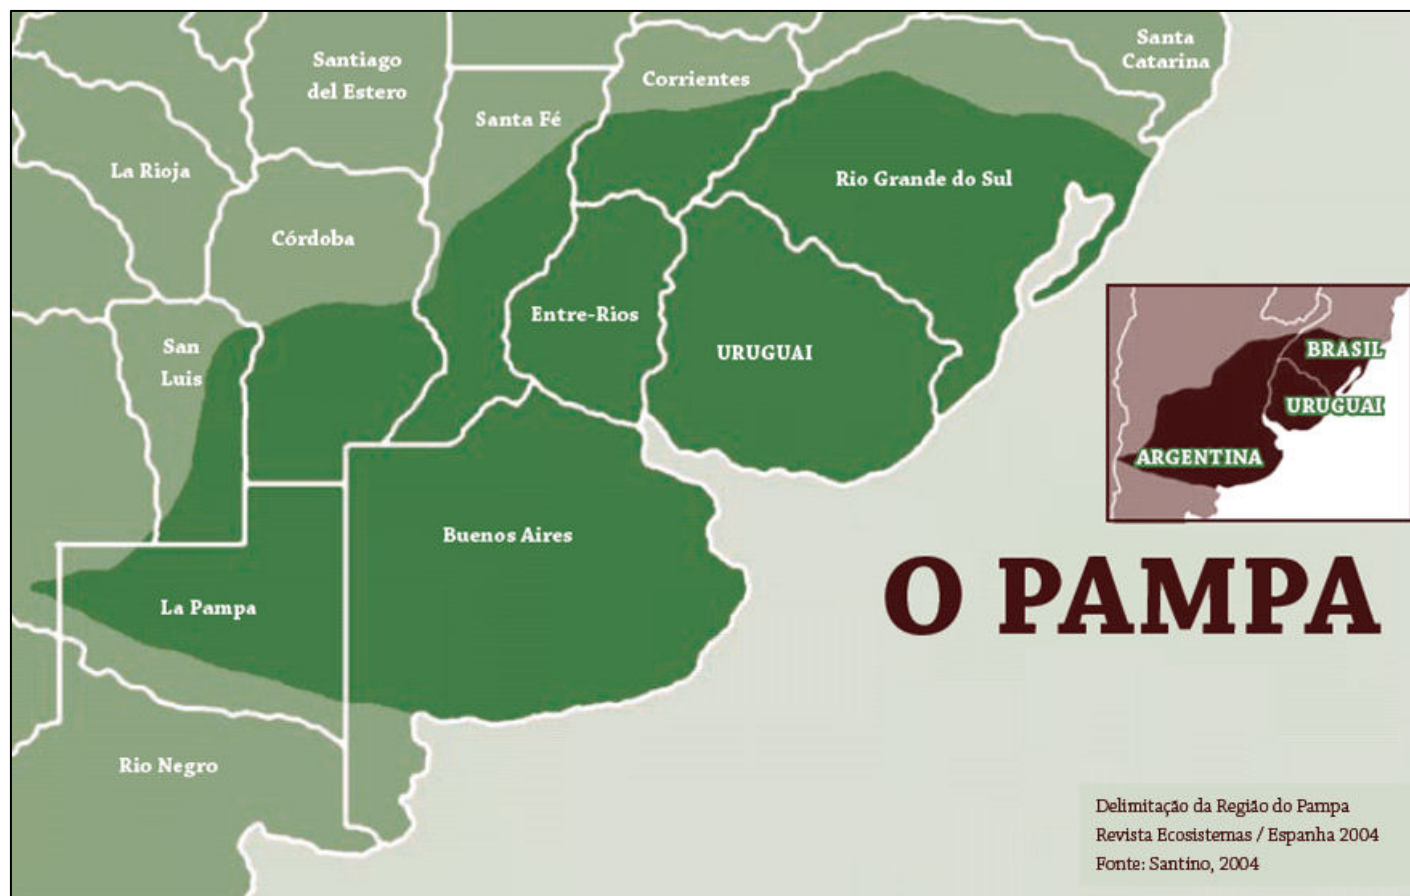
Santiago del Estero

Corrientes

Santa Catarina

Santa Fé

La Rioja

Rio Grande do Sul

Córdoba

Entre-Rios

San Luis

URUGUAI

BRASIL

URUGUAI

ARGENTINA

Buenos Aires

O PAMPA

La Pampa

Rio Negro

Delimitação da Região do Pampa
Revista Ecosistemas / Espanha 2004
Fonte: Santino, 2004